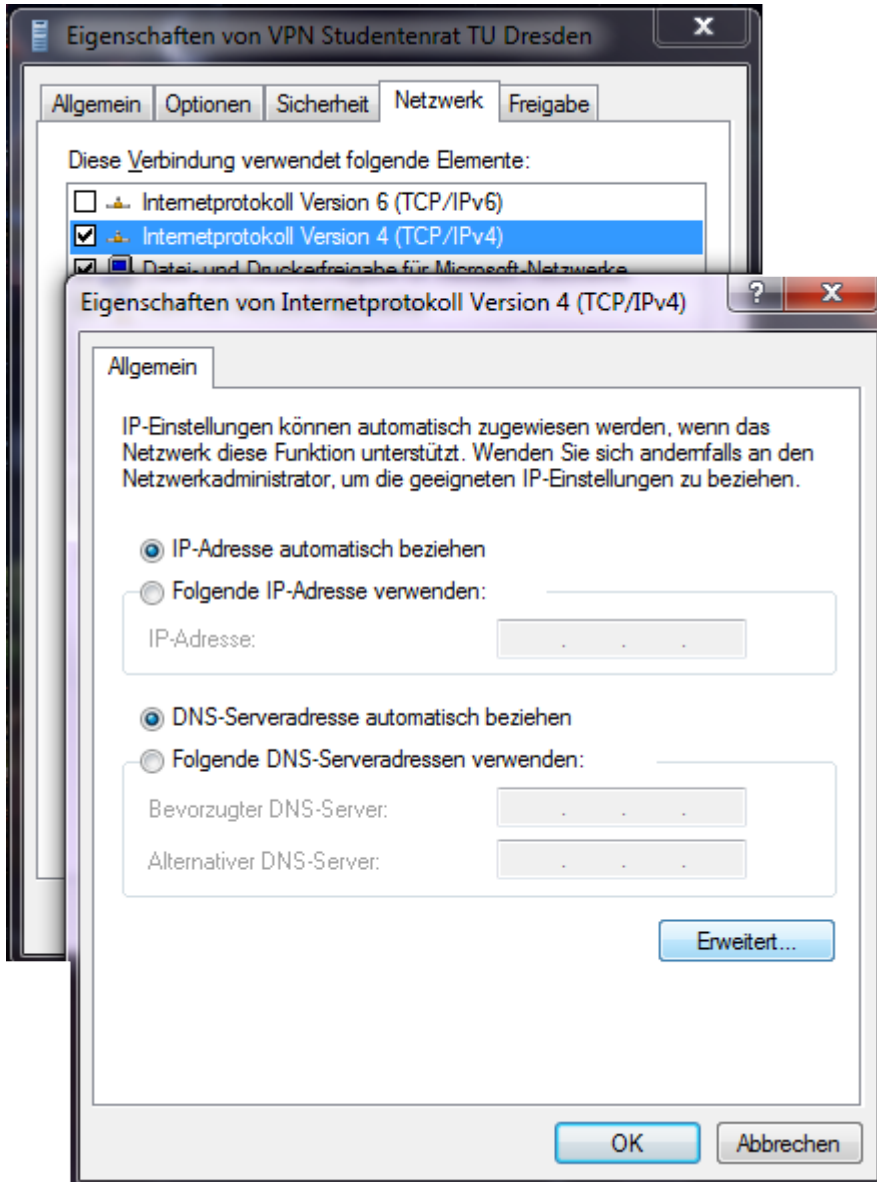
Eigenschaften von VPN Studentenrat TU Dresden

x

Allgemein | Optionen | Sicherheit | Netzwerk | Freigabe

Diese Verbindung verwendet folgende Elemente:

Internetprotokoll Version 6 (TCP/IPv6)

Internetprotokoll Version 4 (TCP/IPv4)

Datei- und Druckerfreigabe für Microsoft-Netzwerke

Eigenschaften von Internetprotokoll Version 4 (TCP/IPv4)

?

x

Allgemein

IP-Einstellungen können automatisch zugewiesen werden, wenn das Netzwerk diese Funktion unterstützt. Wenden Sie sich andernfalls an den Netzwerkadministrator, um die geeigneten IP-Einstellungen zu beziehen.

IP-Adresse automatisch beziehen

Folgende IP-Adresse verwenden:

IP-Adresse:

DNS-Serveradresse automatisch beziehen

Folgende DNS-Serveradressen verwenden:

Bevorzugter DNS-Server:

Alternativer DNS-Server:

Erweitert...

OK

Abbrechen